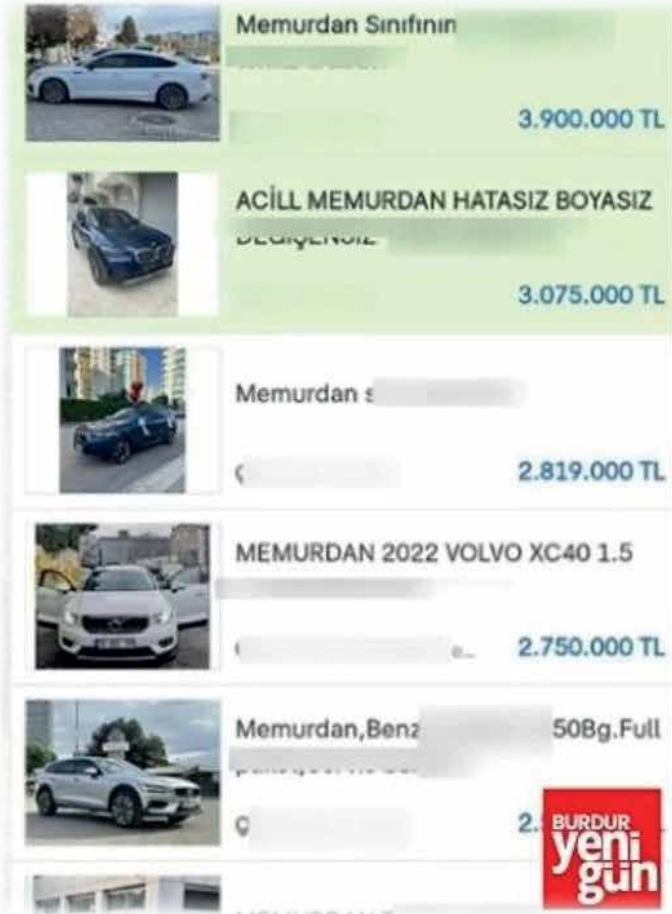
Memurdan Sınıfının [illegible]

3.900.000 TL

ACİLL MEMURDAN HATASIZ BOYASIZ DEĞİŞENSİZ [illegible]

3.075.000 TL

Memurdan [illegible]

2.819.000 TL

MEMURDAN 2022 VOLVO XC40 1.5

2.750.000 TL

Memurdan,Benz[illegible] 50Bg.Full

2.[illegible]

BURDUR yeni gün